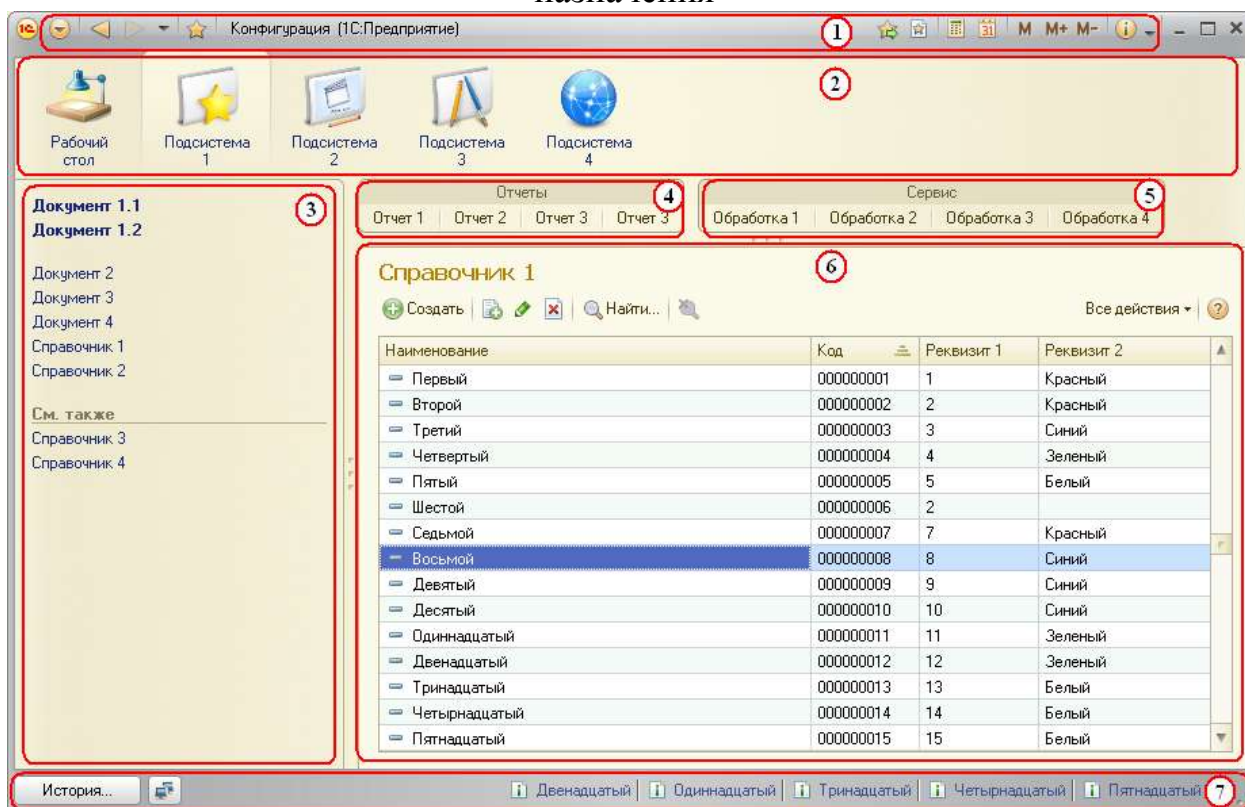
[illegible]

Конфигурация (1С:Предприятие)

1

M M+ M-

2

Рабочий стол

Подсистема 1

Подсистема 2

Подсистема 3

Подсистема 4

3

Документ 1.1
Документ 1.2

Документ 2
Документ 3
Документ 4
Справочник 1
Справочник 2

См. также
Справочник 3
Справочник 4

Отчеты
Отчет 1 | Отчет 2 | Отчет 3 | Отчет 3

4

Сервис
Обработка 1 | Обработка 2 | Обработка 3 | Обработка 4

5

6

Справочник 1

Создать | Найти... | Все действия

| Наименование | Код | Реквизит 1 | Реквизит 2 |
|---|---|---|---|
| Первый | 000000001 | 1 | Красный |
| Второй | 000000002 | 2 | Красный |
| Третий | 000000003 | 3 | Синий |
| Четвертый | 000000004 | 4 | Зеленый |
| Пятый | 000000005 | 5 | Белый |
| Шестой | 000000006 | 2 | |
| Седьмой | 000000007 | 7 | Красный |
| Восьмой | 000000008 | 8 | Синий |
| Девятый | 000000009 | 9 | Синий |
| Десятый | 000000010 | 10 | Синий |
| Одиннадцатый | 000000011 | 11 | Зеленый |
| Двенадцатый | 000000012 | 12 | Зеленый |
| Тринадцатый | 000000013 | 13 | Белый |
| Четырнадцатый | 000000014 | 14 | Белый |
| Пятнадцатый | 000000015 | 15 | Белый |

История...

Двенадцатый | Одиннадцатый | Тринадцатый | Четырнадцатый | Пятнадцатый

7